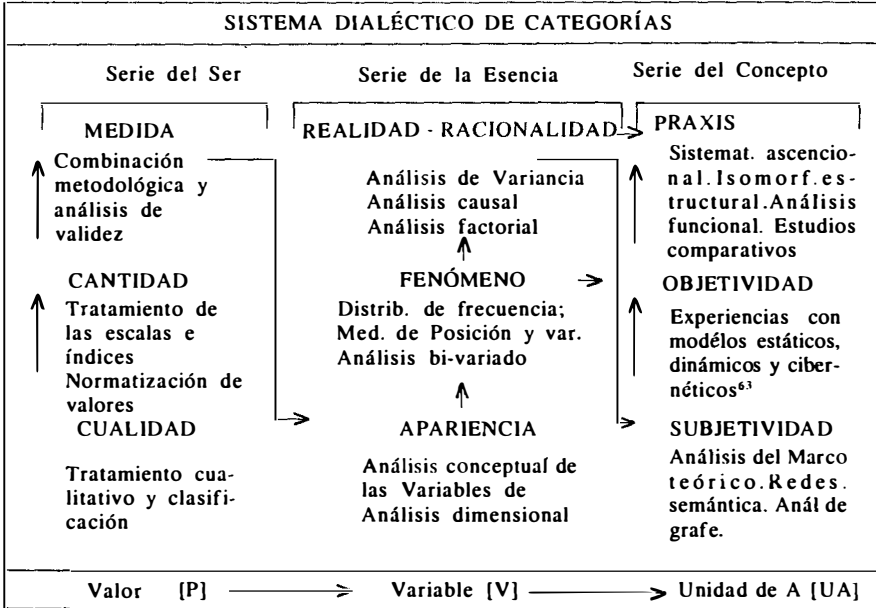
SISTEMA DIALÉCTICO DE CATEGORÍAS

| Serie del Ser | Serie de la Esencia | Serie del Concepto |
|---|---|---|
| MEDIDA | REALIDAD - RACIONALIDAD | PRAXIS |
| Combinación metodológica y análisis de validez | Análisis de Variancia Análisis causal Análisis factorial | Sistemat. ascencional. Isomorf. estructural. Análisis funcional. Estudios comparativos |
| CANTIDAD | FENÓMENO | OBJETIVIDAD |
| Tratamiento de las escalas e índices Normatización de valores | Distrib. de frecuencia; Med. de Posición y var. Análisis bi-variado | Experiencias con modelos estáticos, dinámicos y cibernéticos$^{63}$ |
| CUALIDAD | APARIENCIA | SUBJETIVIDAD |
| Tratamiento cualitativo y clasificación | Análisis conceptual de las Variables de Análisis dimensional | Análisis del Marco teórico. Redes. semántica. Anál de grafe. |

Valor [P] → Variable [V] → Unidad de A [UA]